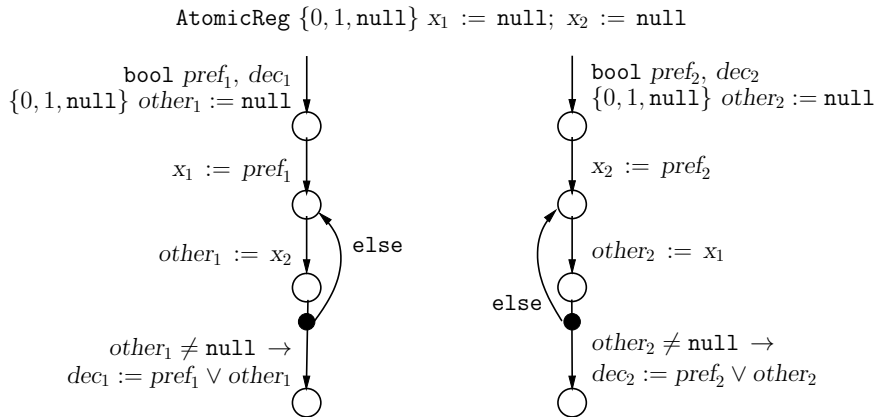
AtomicReg $\{0, 1, \texttt{null}\}$ $x_1 := \texttt{null}$; $x_2 := \texttt{null}$

bool $pref_1$, $dec_1$
$\{0, 1, \texttt{null}\}$ $other_1 := \texttt{null}$

$x_1 := pref_1$

$other_1 := x_2$

else

$other_1 \neq \texttt{null} \rightarrow$
$dec_1 := pref_1 \vee other_1$

bool $pref_2$, $dec_2$
$\{0, 1, \texttt{null}\}$ $other_2 := \texttt{null}$

$x_2 := pref_2$

$other_2 := x_1$

else

$other_2 \neq \texttt{null} \rightarrow$
$dec_2 := pref_2 \vee other_2$